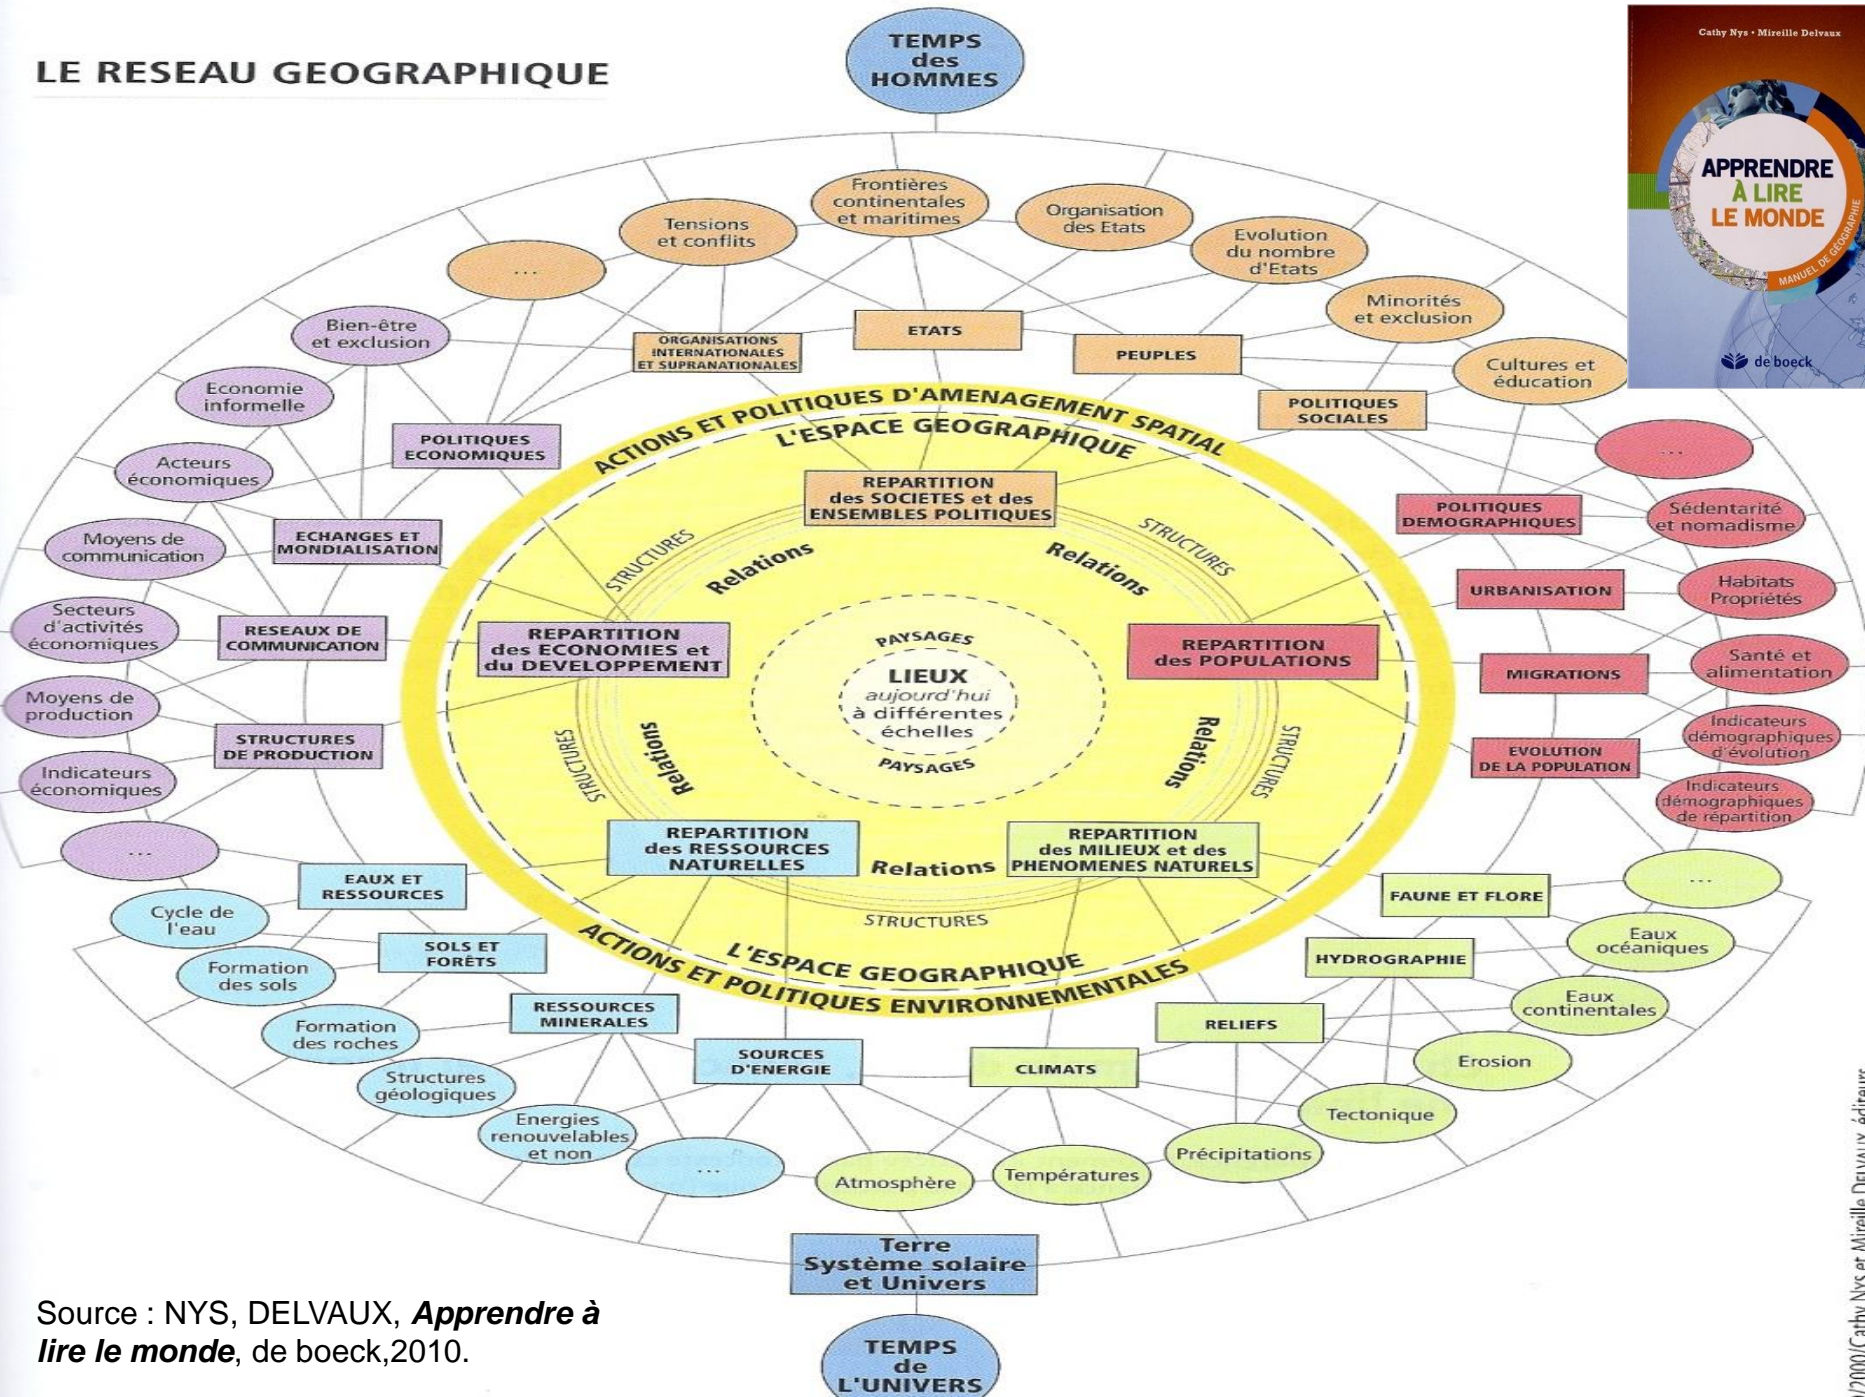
LE RESEAU GEOGRAPHIQUE

TEMPS des HOMMES

Cathy Nys • Mireille Delvaux

APPRENDRE À LIRE LE MONDE

MANUEL DE GÉOGRAPHIE

de boeck

Frontières continentales et maritimes

Tensions et conflits

Organisation des Etats

Evolution du nombre d'Etats

...

Minorités et exclusion

Bien-être et exclusion

ORGANISATIONS INTERNATIONALES ET SUPRANATIONALES

ETATS

PEUPLES

Cultures et éducation

Economie informelle

POLITIQUES SOCIALES

ACTIONS ET POLITIQUES D'AMENAGEMENT SPATIAL

L'ESPACE GEOGRAPHIQUE

POLITIQUES ECONOMIQUES

Acteurs économiques

...

REPARTITION des SOCIETES et des ENSEMBLES POLITIQUES

POLITIQUES DEMOGRAPHIQUES

Sédentarité et nomadisme

Moyens de communication

ECHANGES ET MONDIALISATION

STRUCTURES

Relations

Relations

STRUCTURES

URBANISATION

Habitats Propriétés

Secteurs d'activités économiques

RESEAUX DE COMMUNICATION

REPARTITION des ECONOMIES et du DEVELOPPEMENT

PAYSAGES

LIEUX aujourd'hui à différentes échelles

PAYSAGES

REPARTITION des POPULATIONS

MIGRATIONS

Santé et alimentation

Moyens de production

STRUCTURES DE PRODUCTION

STRUCTURES

Relations

Relations

STRUCTURES

Indicateurs démographiques d'évolution

EVOLUTION DE LA POPULATION

Indicateurs économiques

Indicateurs démographiques de répartition

...

REPARTITION des RESSOURCES NATURELLES

Relations

REPARTITION des MILIEUX et des PHENOMENES NATURELS

...

EAUX ET RESSOURCES

STRUCTURES

FAUNE ET FLORE

Cycle de l'eau

SOLS ET FORÊTS

Eaux océaniques

L'ESPACE GEOGRAPHIQUE

ACTIONS ET POLITIQUES ENVIRONNEMENTALES

HYDROGRAPHIE

Formation des sols

RESSOURCES MINERALES

Eaux continentales

Formation des roches

RELIEFS

SOURCES D'ENERGIE

CLIMATS

Erosion

Structures géologiques

Tectonique

Energies renouvelables et non

...

Précipitations

Atmosphère

Températures

Terre Système solaire et Univers

TEMPS de L'UNIVERS

Source : NYS, DELVAUX, Apprendre à lire le monde, de boeck,2010.

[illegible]/2000/Cathy Nys et Mireille Delvaux éditeurs